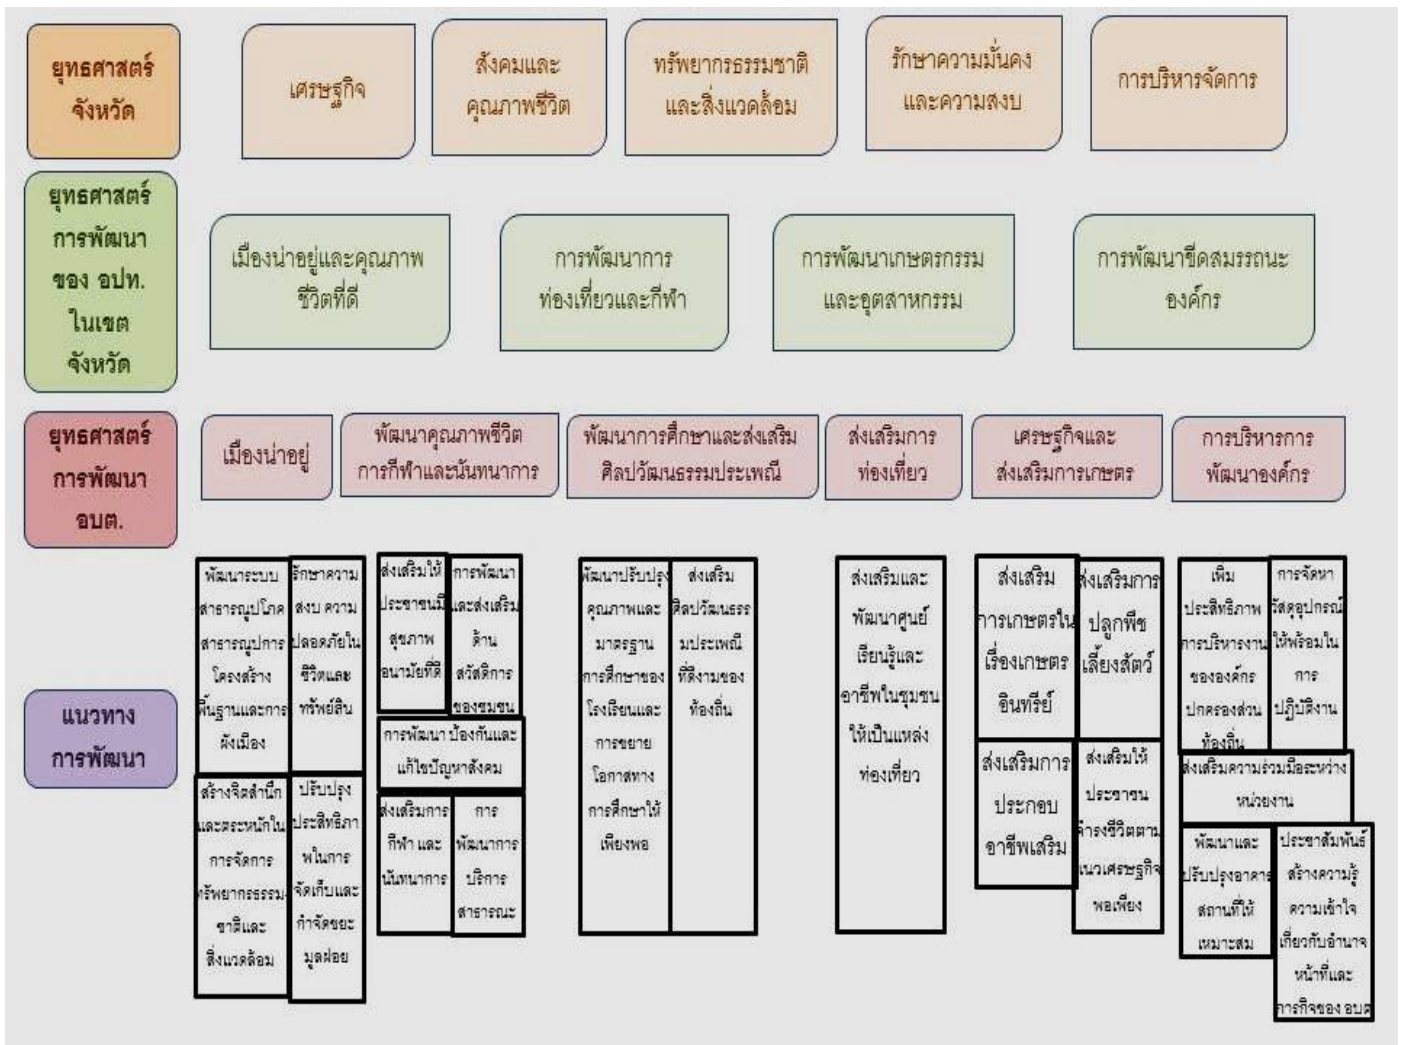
ยุทธศาสตร์จังหวัด

เศรษฐกิจ

สังคมและคุณภาพชีวิต

ทรัพยากรธรรมชาติและสิ่งแวดล้อม

รักษาความมั่นคงและความสงบ

การบริหารจัดการ

ยุทธศาสตร์การพัฒนาของ อปท. ในเขตจังหวัด

เมืองน่าอยู่และคุณภาพชีวิตที่ดี

การพัฒนาการท่องเที่ยวและกีฬา

การพัฒนาเกษตรกรรมและอุตสาหกรรม

การพัฒนาขีดสมรรถนะองค์กร

ยุทธศาสตร์การพัฒนา อบต.

เมืองน่าอยู่

พัฒนาคุณภาพชีวิต การกีฬาและนันทนาการ

พัฒนาการศึกษาและส่งเสริมศิลปวัฒนธรรมประเพณี

ส่งเสริมการท่องเที่ยว

เศรษฐกิจและส่งเสริมการเกษตร

การบริหารการพัฒนาองค์กร

แนวทางการพัฒนา

พัฒนาระบบสาธารณูปโภค สาธารณูปการ โครงสร้างพื้นฐานและผังเมือง

รักษาความสงบ ความปลอดภัยในชีวิตและทรัพย์สิน

สร้างจิตสำนึกและตระหนักในการจัดการทรัพยากรธรรมชาติและสิ่งแวดล้อม

ปรับปรุงประสิทธิภาพในการจัดเก็บและกำจัดขยะมูลฝอย

ส่งเสริมให้ประชาชนมีสุขภาพอนามัยที่ดี

การพัฒนาและส่งเสริมด้านสวัสดิการของชุมชน

การพัฒนา ป้องกันและแก้ไขปัญหาสังคม

ส่งเสริมการกีฬา และนันทนาการ

การพัฒนาการบริการสาธารณะ

พัฒนาปรับปรุงคุณภาพและมาตรฐานการศึกษาของโรงเรียนและการขยายโอกาสทางการศึกษาให้เพียงพอ

ส่งเสริมศิลปวัฒนธรรมประเพณีที่ดีงามของท้องถิ่น

ส่งเสริมและพัฒนาศูนย์เรียนรู้และอาชีพในชุมชนให้เป็นแหล่งท่องเที่ยว

ส่งเสริมการเกษตรในเรื่องเกษตรอินทรีย์

ส่งเสริมการปลูกพืช เลี้ยงสัตว์

ส่งเสริมการประกอบอาชีพเสริม

ส่งเสริมให้ประชาชนดำรงชีวิตตามแนวเศรษฐกิจพอเพียง

เพิ่มประสิทธิภาพการบริหารงานขององค์กรปกครองส่วนท้องถิ่น

การจัดหาวัสดุอุปกรณ์ให้พร้อมในการปฏิบัติงาน

ส่งเสริมความร่วมมือระหว่างหน่วยงาน

พัฒนาและปรับปรุงอาคารสถานที่ให้เหมาะสม

ประชาสัมพันธ์สร้างความรู้ความเข้าใจเกี่ยวกับอำนาจหน้าที่และภารกิจของ อบต.